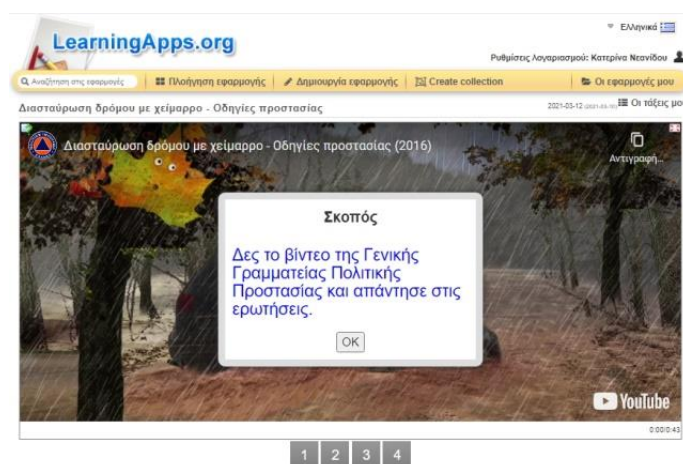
Ελληνικά

LearningApps.org

Ρυθμίσεις λογαριασμού: Κατερίνα Νεανίδου

Αναζήτηση στις εφαρμογές | Πλοήγηση εφαρμογής | Δημιουργία εφαρμογής | Create collection | Οι εφαρμογές μου

Διασταύρωση δρόμου με χείμαρρο - Οδηγίες προστασίας

2021-03-12 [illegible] Οι τάξεις μο

Διασταύρωση δρόμου με χείμαρρο - Οδηγίες προστασίας (2016)

Αντιγραφή...

Σκοπός

Δες το βίντεο της Γενικής Γραμματείας Πολιτικής Προστασίας και απάντησε στις ερωτήσεις.

OK

YouTube

0:00/0:43

1 2 3 4